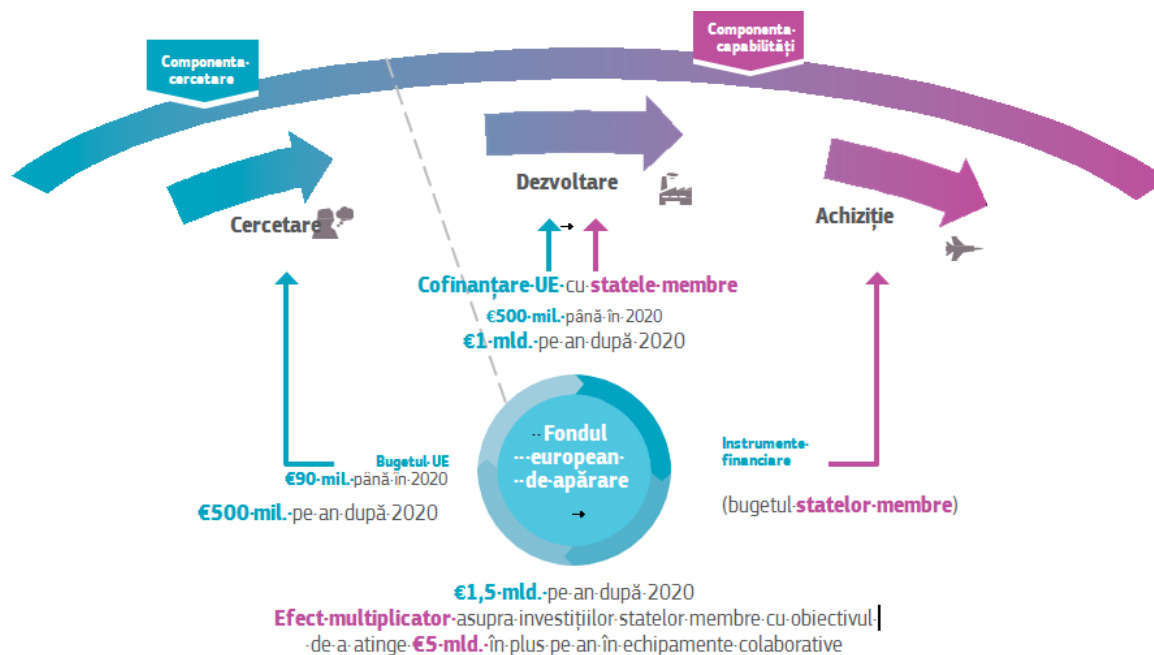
Componenta cercetare

Componenta capabilități

Cercetare

Dezvoltare

Achiziție

Cofinanțare UE cu statele membre

€500 mil. până în 2020

€1 mld. pe an după 2020

Bugetul UE

€90 mil. până în 2020

€500 mil. pe an după 2020

Fondul european de apărare

Instrumente financiare

(bugetul statelor membre)

€1,5 mld. pe an după 2020

Efect multiplicator asupra investițiilor statelor membre cu obiectivul de a atinge €5 mld. în plus pe an în echipamente colaborative